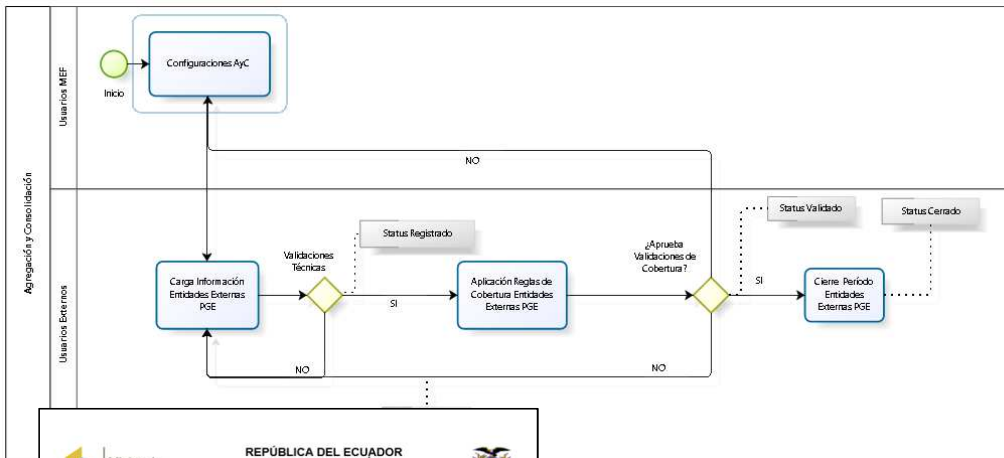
Agregación y Consolidación

Usuarios MEF

Inicio

Configuraciones AyC

NO

Usuarios Externos

Carga Información Entidades Externas PGE

Validaciones Técnicas

Status Registrado

SI

Aplicación Reglas de Cobertura Entidades Externas PGE

¿Aprueba Validaciones de Cobertura?

Status Validado

SI

Cierre Período Entidades Externas PGE

Status Cerrado

NO

NO

REPÚBLICA DEL ECUADOR